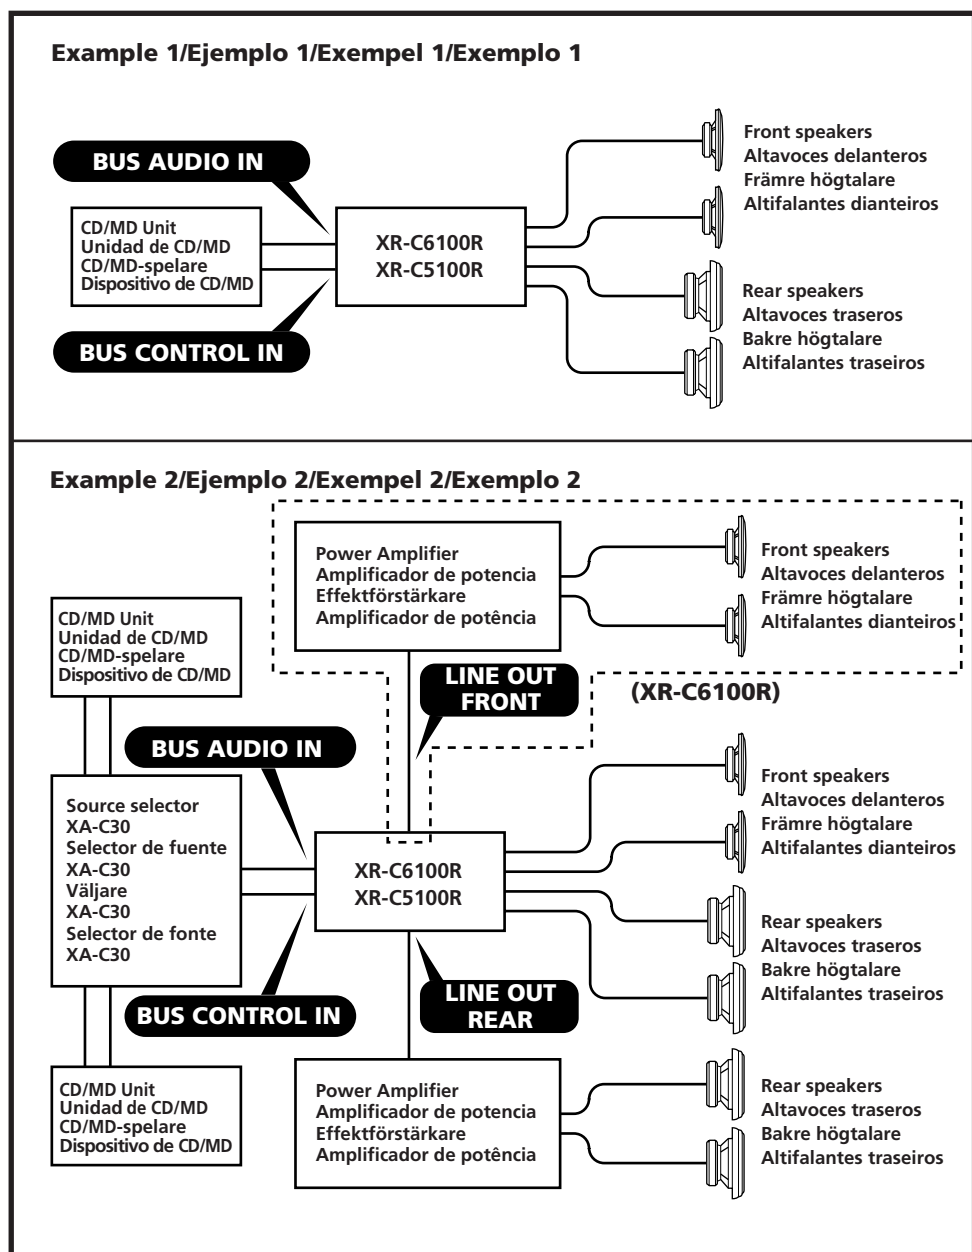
Example 1/Ejemplo 1/Exempel 1/Exemplo 1

BUS AUDIO IN

CD/MD Unit
Unidad de CD/MD
CD/MD-spelare
Dispositivo de CD/MD

XR-C6100R
XR-C5100R

BUS CONTROL IN

Front speakers
Altavoces delanteros
Främre högtalare
Altifalantes dianteiros

Rear speakers
Altavoces traseros
Bakre högtalare
Altifalantes traseiros

Example 2/Ejemplo 2/Exempel 2/Exemplo 2

Power Amplifier
Amplificador de potencia
Effektförstärkare
Amplificador de potência

Front speakers
Altavoces delanteros
Främre högtalare
Altifalantes dianteiros

CD/MD Unit
Unidad de CD/MD
CD/MD-spelare
Dispositivo de CD/MD

LINE OUT FRONT

(XR-C6100R)

BUS AUDIO IN

Source selector
XA-C30
Selector de fuente
XA-C30
Väljare
XA-C30
Selector de fonte
XA-C30

XR-C6100R
XR-C5100R

Front speakers
Altavoces delanteros
Främre högtalare
Altifalantes dianteiros

Rear speakers
Altavoces traseros
Bakre högtalare
Altifalantes traseiros

BUS CONTROL IN

LINE OUT REAR

CD/MD Unit
Unidad de CD/MD
CD/MD-spelare
Dispositivo de CD/MD

Power Amplifier
Amplificador de potencia
Effektförstärkare
Amplificador de potência

Rear speakers
Altavoces traseros
Bakre högtalare
Altifalantes traseiros